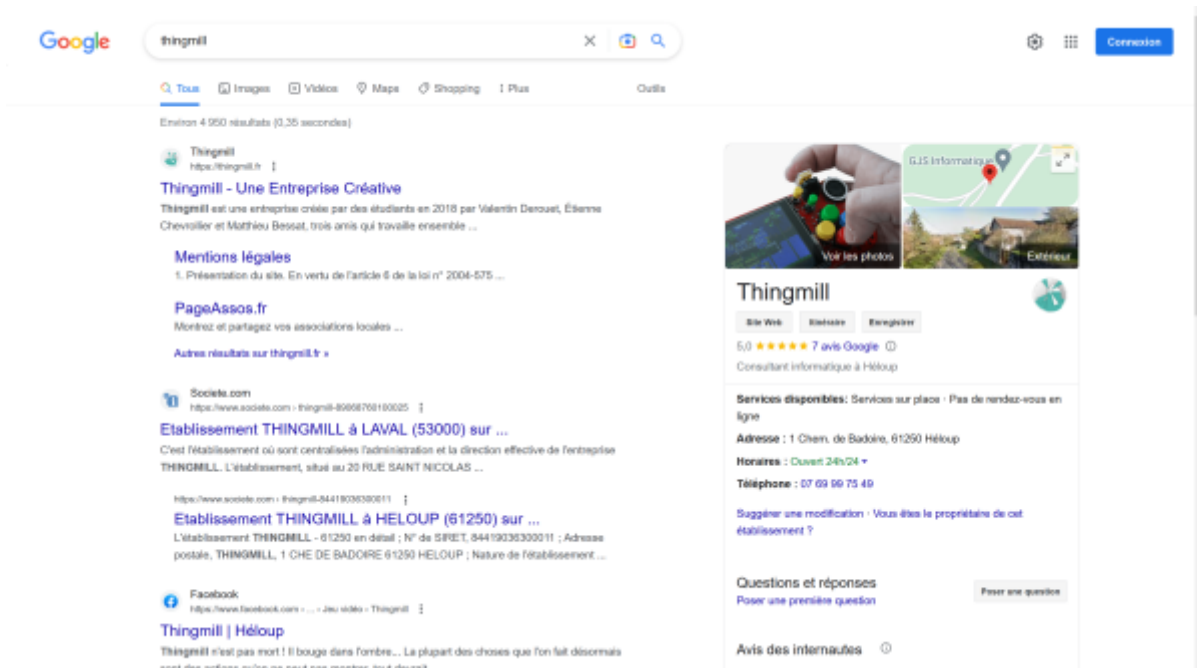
Google

thingmill

Connexion

Tous Images Vidéos Maps Shopping Plus Outils

Environ 4 950 résultats (0,35 secondes)

Thingmill
https://thingmill.fr

Thingmill - Une Entreprise Créative

Thingmill est une entreprise créée par des étudiants en 2018 par Valentin Derouet, Étienne Chevrollier et Matthieu Bessat, trois amis qui travaille ensemble ...

Mentions légales
1. Présentation du site. En vertu de l'article 6 de la loi n° 2004-575 ...

PageAssos.fr
Montrez et partagez vos associations locales ...

Autres résultats sur thingmill.fr »

Societe.com
https://www.societe.com › thingmill-899687601000025

Etablissement THINGMILL à LAVAL (53000) sur ...

C'est l'établissement où sont centralisées l'administration et la direction effective de l'entreprise THINGMILL. L'établissement, situé au 20 RUE SAINT NICOLAS ...

https://www.societe.com › thingmill-84419036300011

Etablissement THINGMILL à HELOUP (61250) sur ...

L'établissement THINGMILL - 61250 en détail ; N° de SIRET, 84419036300011 ; Adresse postale, THINGMILL, 1 CHE DE BADOIRE 61250 HELOUP ; Nature de l'établissement ...

Facebook
https://www.facebook.com › ... › Jeu vidéo › Thingmill

Thingmill | Héloup

Thingmill n'est pas mort ! Il bouge dans l'ombre... La plupart des choses que l'on fait désormais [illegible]

GJS Informatique

Voir les photos

Extérieur

Thingmill

Site Web Itinéraire Enregistrer

5,0 ★★★★★ 7 avis Google

Consultant informatique à Héloup

Services disponibles: Services sur place · Pas de rendez-vous en ligne

Adresse : 1 Chem. de Badoire, 61250 Héloup

Horaires : Ouvert 24h/24

Téléphone : 07 69 99 75 49

Suggérer une modification · Vous êtes le propriétaire de cet établissement ?

Questions et réponses

Poser une première question

Poser une question

Avis des internautes